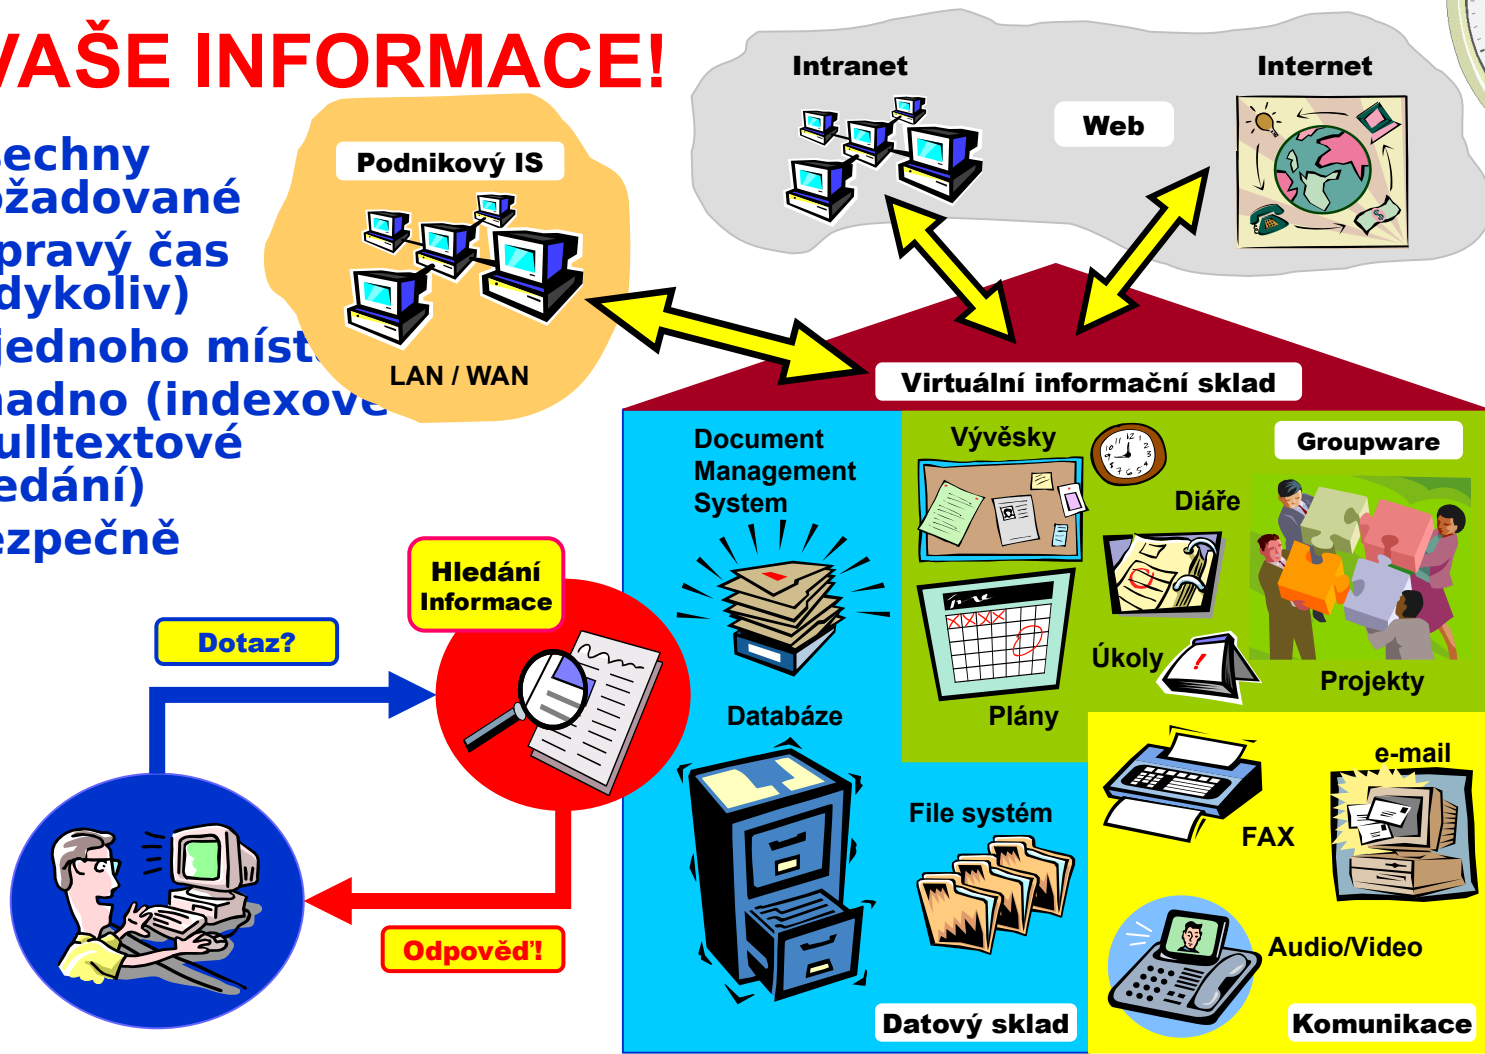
VAŠE INFORMACE!

echny
žadované
pravý čas
dykoliv)
jednoho míst
adno (indexové
ulltextové
edání)
ezpečně

Podnikový IS

LAN / WAN

Intranet

Web

Internet

Virtuální informační sklad

Document Management System

Databáze

File systém

Datový sklad

Vývěsky

Diáře

Groupware

Úkoly

Plány

Projekty

e-mail

FAX

Audio/Video

Komunikace

Hledání Informace

Dotaz?

Odpověď!